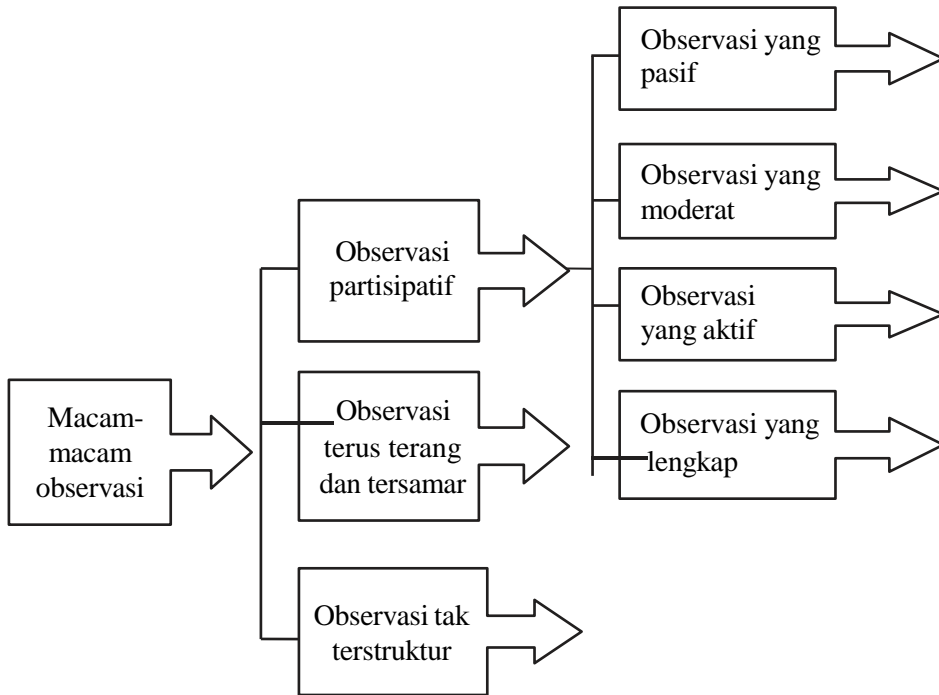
Macam-macam observasi

Observasi partisipatif

Observasi terus terang dan tersamar

Observasi tak terstruktur

Observasi yang pasif

Observasi yang moderat

Observasi yang aktif

Observasi yang lengkap